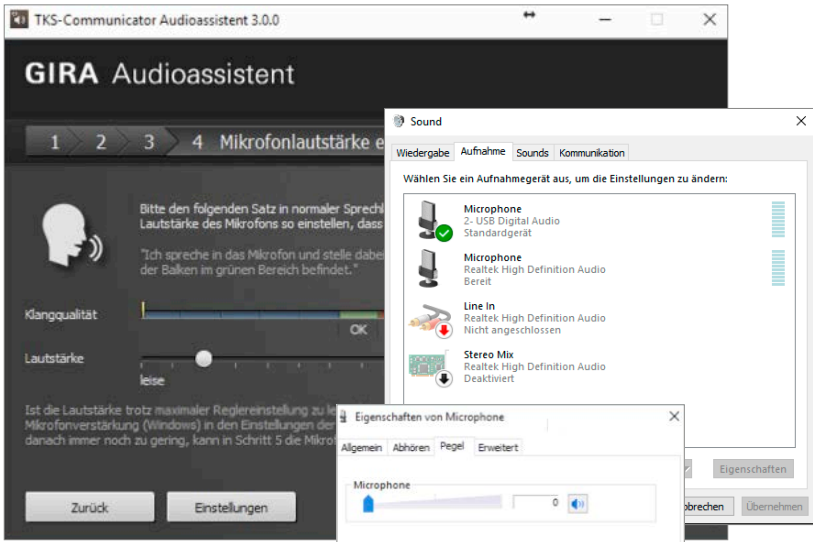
TKS-Communicator Audioassistent 3.0.0

GIRA Audioassistent

1 2 3 4 Mikrofonlautstärke e

Bitte den folgenden Satz in normaler Sprechl Lautstärke des Mikrofons so einstellen, dass

"Ich spreche in das Mikrofon und stelle dabei der Balken im grünen Bereich befindet."

Klangqualität

OK

Lautstärke

leise

Ist die Lautstärke trotz maximaler Reglereinstellung zu le Mikrofonverstärkung (Windows) in den Einstellungen der danach immer noch zu gering, kann in Schritt 5 die Mikrof

Zurück

Einstellungen

Sound

Wiedergabe Aufnahme Sounds Kommunikation

Wählen Sie ein Aufnahmegerät aus, um die Einstellungen zu ändern:

Microphone
2- USB Digital Audio
Standardgerät

Microphone
Realtek High Definition Audio
Bereit

Line In
Realtek High Definition Audio
Nicht angeschlossen

Stereo Mix
Realtek High Definition Audio
Deaktiviert

Eigenschaften

bbrechen Übernehmen

Eigenschaften von Microphone

Allgemein Abhören Pegel Erweitert

Microphone

0